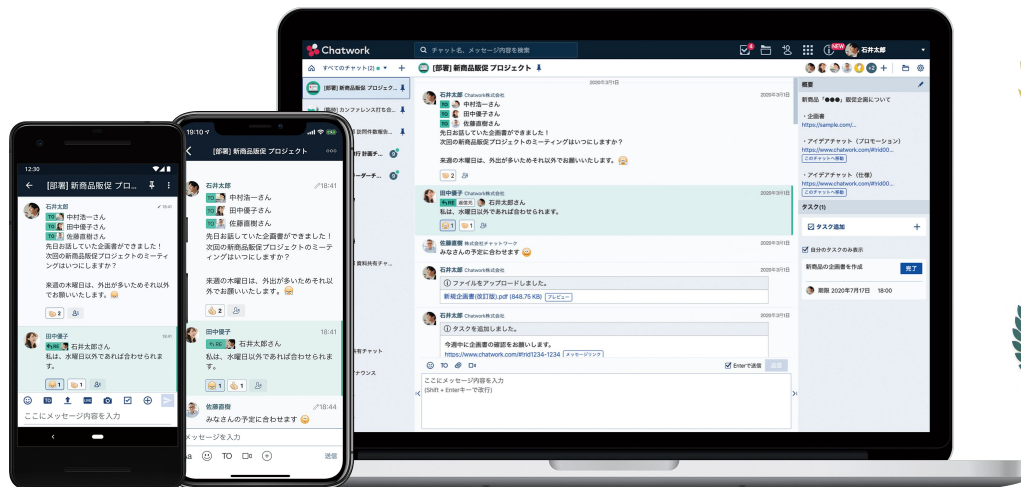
Chatwork

チャット名、メッセージ内容を検索

NEW 石井太郎

すべてのチャット (2)

[部署] 新商品販促 プロジェクト

[部署] カンファレンス打ち合

[部署] 新商品販促 プロジェクト

2020年3月1日

石井太郎 Chatwork株式会社

TO 中村浩一さん
TO 田中優子さん
TO 佐藤直樹さん
先日お話していた企画書ができました！
次回の新商品販促プロジェクトのミーティングはいつにしますか？

来週の木曜日は、外出が多いためそれ以外でお願いいたします。

2

田中優子 Chatwork株式会社
石井太郎さん
私は、水曜日以外であれば合わせられます。

1 1

佐藤直樹 株式会社チャットワーク
みなさんの予定に合わせます

石井太郎 Chatwork株式会社
ファイルをアップロードしました。
新規企画書(改訂版).pdf (848.75 KB) プレビュー

石井太郎 Chatwork株式会社
タスクを追加しました。
今週中に企画書の確認をお願いします。
https://www.chatwork.com/#!rid1234-1234 メッセージリンク

TO

Enterで送信

ここにメッセージ内容を入力
(Shift + Enterキーで改行)

概要

新商品「●●●」販促企画について

・企画書
https://sample.com/...

・アイデアチャット（プロモーション）
https://www.chatwork.com/#!rid00...
このチャットへ移動

・アイデアチャット（仕様）
https://www.chatwork.com/#!rid00...
このチャットへ移動

タスク (1)

タスク追加

自分のタスクのみ表示

新商品の企画書を作成

完了

期限 2020年7月17日 18:00

19:10

[部署] 新商品販促 プロジェクト

石井太郎 18:41
TO 中村浩一さん
TO 田中優子さん
TO 佐藤直樹さん
先日お話していた企画書ができました！
次回の新商品販促プロジェクトのミーティングはいつにしますか？

来週の木曜日は、外出が多いためそれ以外でお願いいたします。

2

田中優子 18:41
石井太郎さん
私は、水曜日以外であれば合わせられます。

1 1

佐藤直樹 18:44
みなさんの予定に合わせます

メッセージを入力

TO

送信

12:30

[部署] 新商品販促 プロ...

石井太郎
TO 中村浩一さん
TO 田中優子さん
TO 佐藤直樹さん
先日お話していた企画書ができました！
次回の新商品販促プロジェクトのミーティングはいつにしますか？

来週の木曜日は、外出が多いためそれ以外でお願いいたします。

2

田中優子
石井太郎さん
私は、水曜日以外であれば合わせられます。

1 1

ここにメッセージ内容を入力